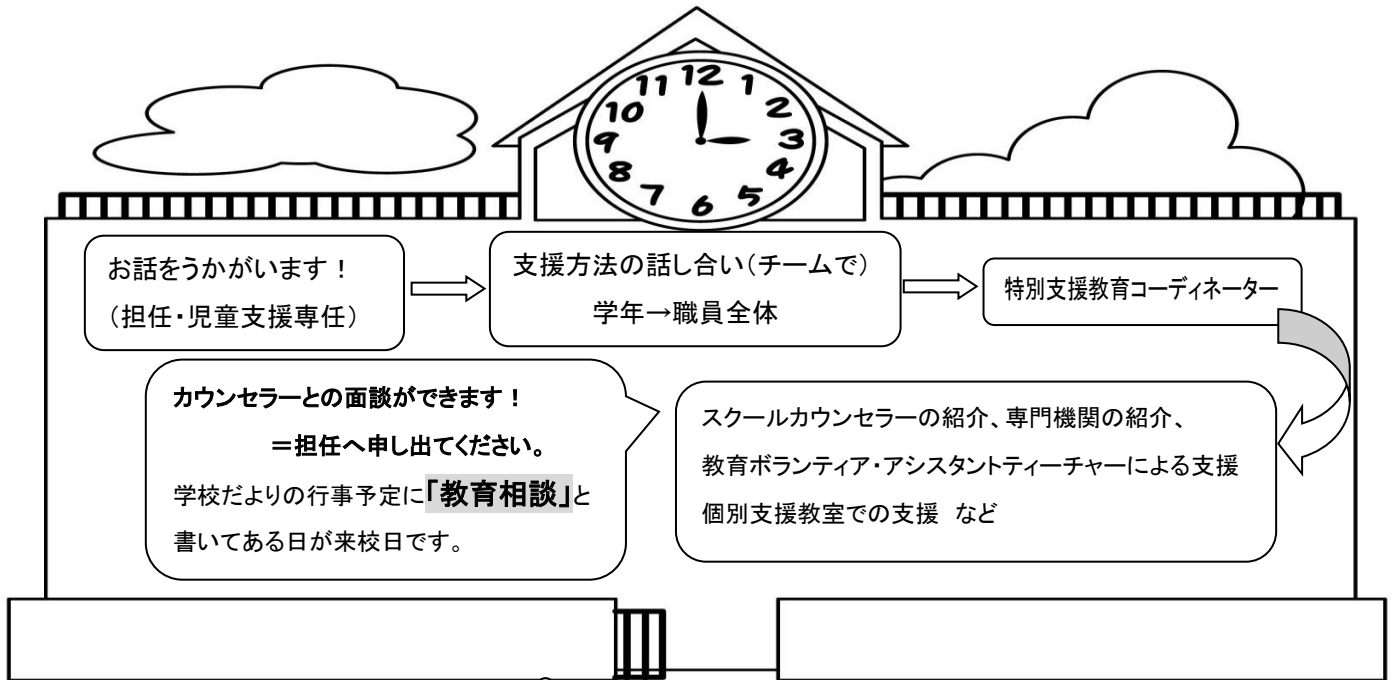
12
11
1
10
2
9
3
8
4
7
6
5

お話をうかがいます！
（担任・児童支援専任）

支援方法の話し合い（チームで）
学年→職員全体

特別支援教育コーディネーター

カウンセラーとの面談ができます！
＝担任へ申し出てください。
学校だよりの行事予定に「教育相談」と書いてある日が来校日です。

スクールカウンセラーの紹介、専門機関の紹介、
教育ボランティア・アシスタントティーチャーによる支援
個別支援教室での支援　など